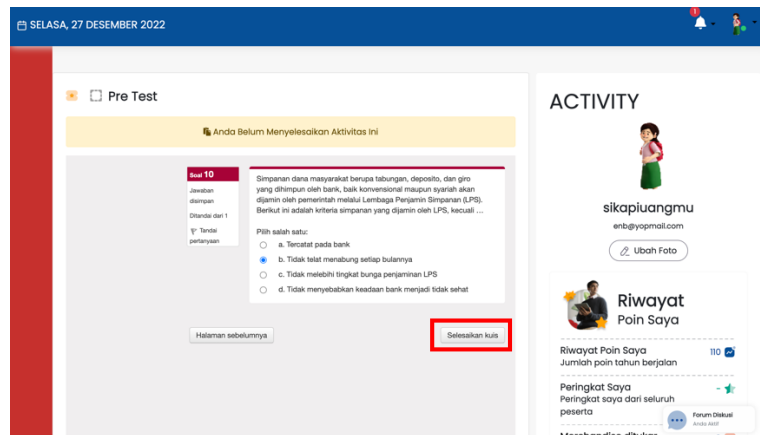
SELASA, 27 DESEMBER 2022

1

Pre Test

Anda Belum Menyelesaikan Aktivitas Ini

Soal 10
Jawaban disimpan
Ditandai dari 1
Tandai pertanyaan

Simpanan dana masyarakat berupa tabungan, deposito, dan giro yang dihimpun oleh bank, baik konvensional maupun syariah akan dijamin oleh pemerintah melalui Lembaga Penjamin Simpanan (LPS). Berikut ini adalah kriteria simpanan yang dijamin oleh LPS, kecuali ....

Pilih salah satu:
a. Tercatat pada bank
b. Tidak telat menabung setiap bulannya
c. Tidak melebihi tingkat bunga penjaminan LPS
d. Tidak menyebabkan keadaan bank menjadi tidak sehat

Halaman sebelumnya

Selesaikan kuis

ACTIVITY

sikapiuangmu
enb@yopmail.com
Ubah Foto

Riwayat
Poin Saya

Riwayat Poin Saya 110
Jumlah poin tahun berjalan

Peringkat Saya -
Peringkat saya dari seluruh peserta

Forum Diskusi
Anda Aktif

Merchandise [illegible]